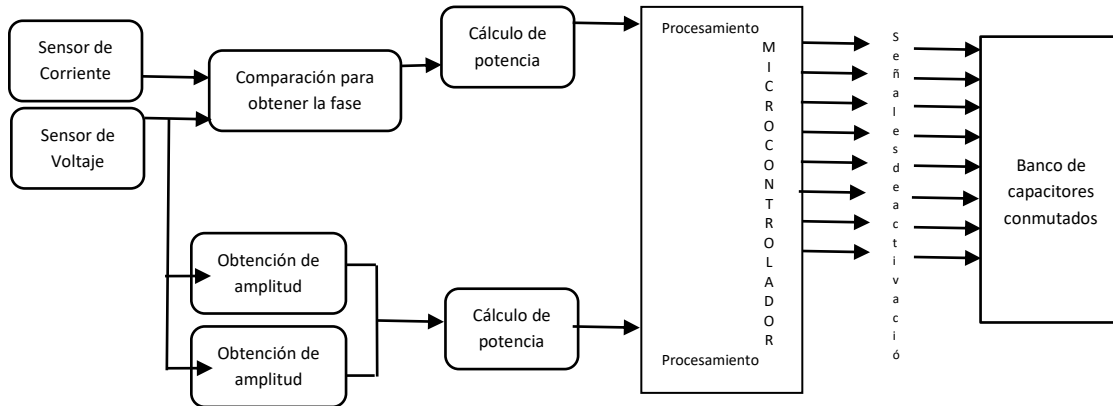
Sensor de Corriente

Sensor de Voltaje

Comparación para obtener la fase

Cálculo de potencia

Obtención de amplitud

Obtención de amplitud

Cálculo de potencia

Procesamiento

M I C R O C O N T R O L A D O R

Procesamiento

S e ñ a l e s d e a c t i v a c i ó

Banco de capacitores conmutados